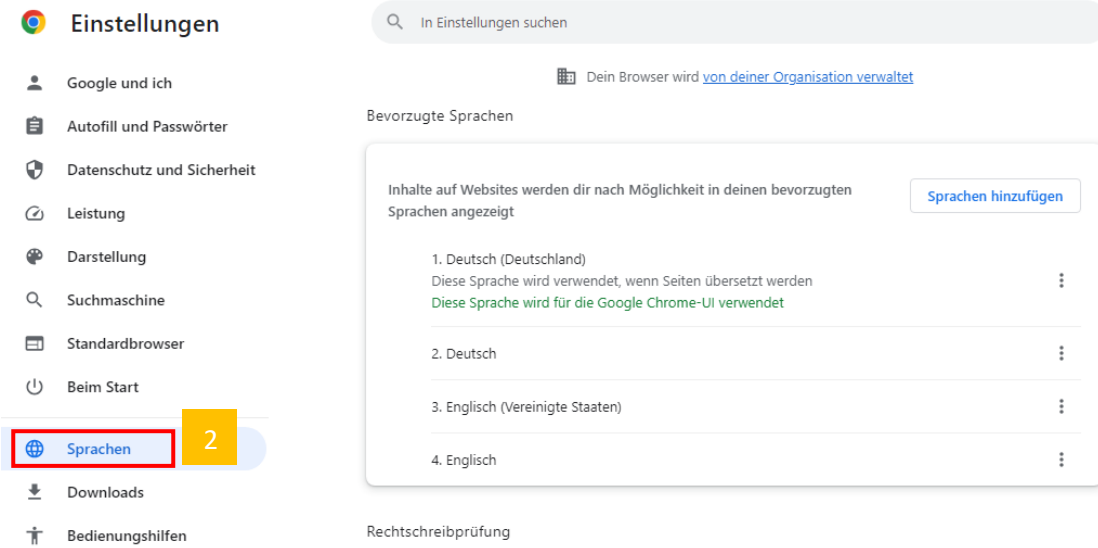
Einstellungen

In Einstellungen suchen

Google und ich
Autofill und Passwörter
Datenschutz und Sicherheit
Leistung
Darstellung
Suchmaschine
Standardbrowser
Beim Start
Sprachen
2
Downloads
Bedienungshilfen

Dein Browser wird von deiner Organisation verwaltet

Bevorzugte Sprachen

Inhalte auf Websites werden dir nach Möglichkeit in deinen bevorzugten Sprachen angezeigt

Sprachen hinzufügen

1. Deutsch (Deutschland)
Diese Sprache wird verwendet, wenn Seiten übersetzt werden
Diese Sprache wird für die Google Chrome-UI verwendet

2. Deutsch

3. Englisch (Vereinigte Staaten)

4. Englisch

Rechtschreibprüfung